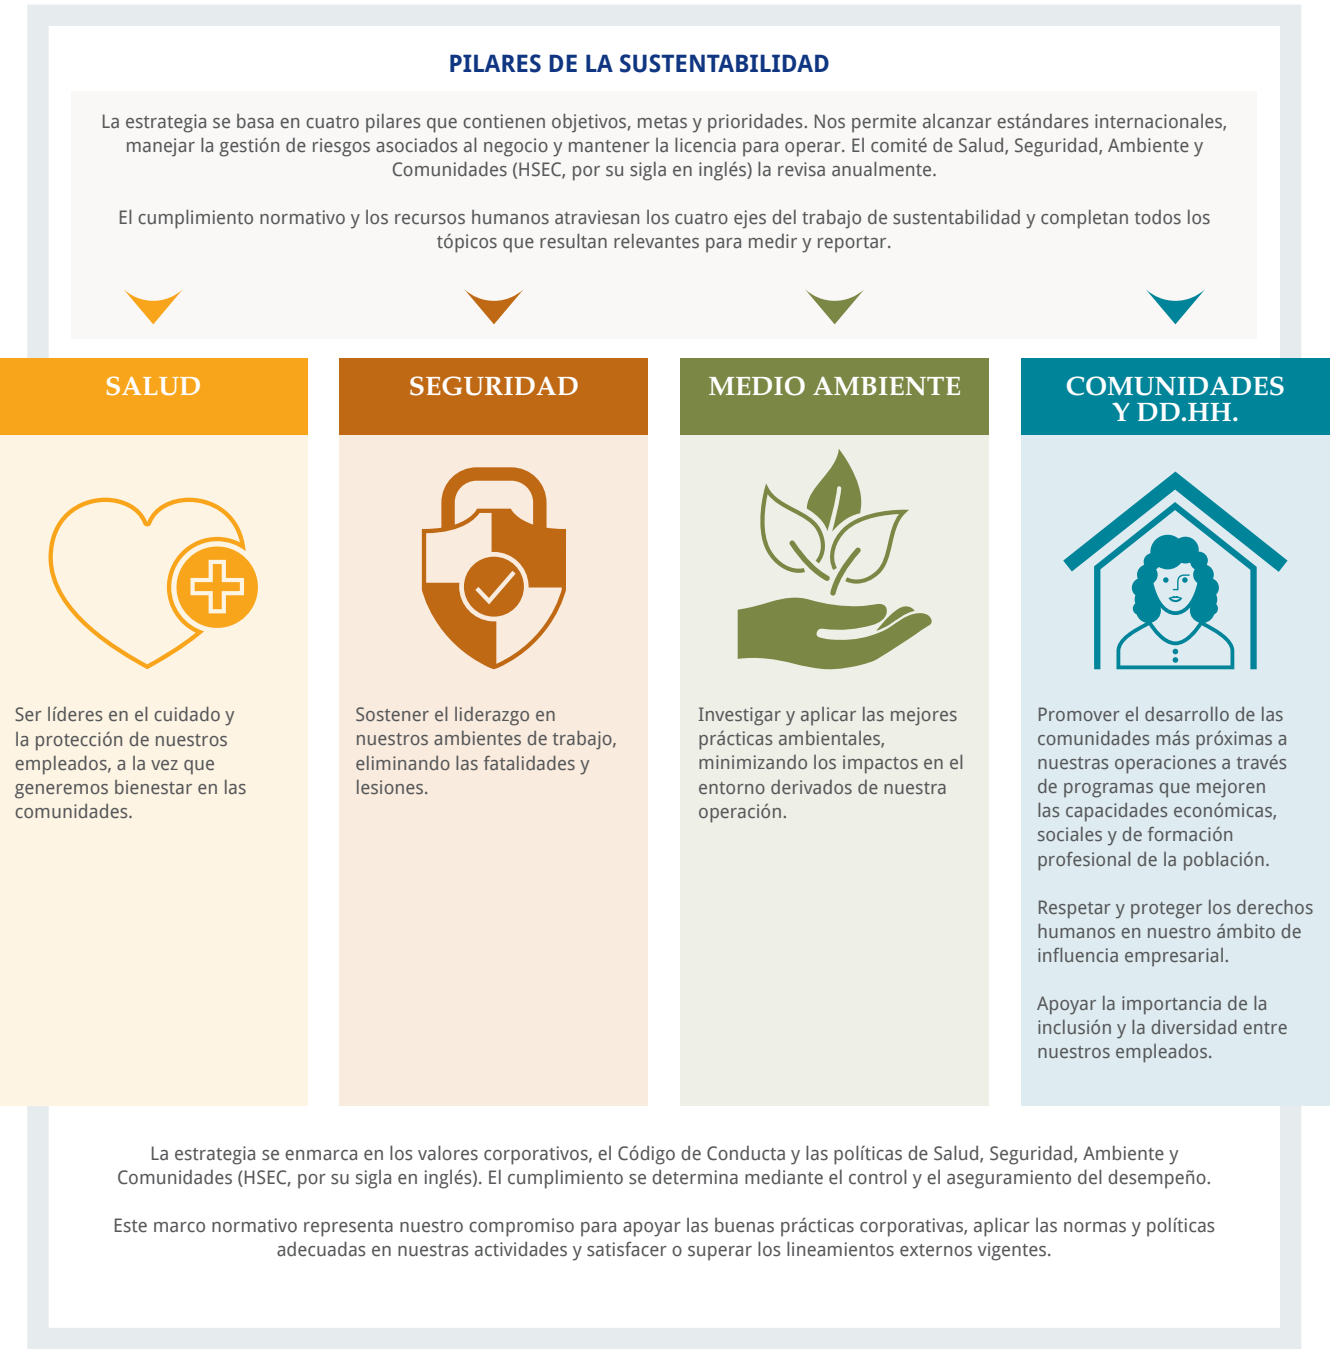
PILARES DE LA SUSTENTABILIDAD

La estrategia se basa en cuatro pilares que contienen objetivos, metas y prioridades. Nos permite alcanzar estándares internacionales, manejar la gestión de riesgos asociados al negocio y mantener la licencia para operar. El comité de Salud, Seguridad, Ambiente y Comunidades (HSEC, por su sigla en inglés) la revisa anualmente.

El cumplimiento normativo y los recursos humanos atraviesan los cuatro ejes del trabajo de sustentabilidad y completan todos los tópicos que resultan relevantes para medir y reportar.

SALUD

Ser líderes en el cuidado y la protección de nuestros empleados, a la vez que generemos bienestar en las comunidades.

SEGURIDAD

Sostener el liderazgo en nuestros ambientes de trabajo, eliminando las fatalidades y lesiones.

MEDIO AMBIENTE

Investigar y aplicar las mejores prácticas ambientales, minimizando los impactos en el entorno derivados de nuestra operación.

COMUNIDADES Y DD.HH.

Promover el desarrollo de las comunidades más próximas a nuestras operaciones a través de programas que mejoren las capacidades económicas, sociales y de formación profesional de la población.

Respetar y proteger los derechos humanos en nuestro ámbito de influencia empresarial.

Apoyar la importancia de la inclusión y la diversidad entre nuestros empleados.

La estrategia se enmarca en los valores corporativos, el Código de Conducta y las políticas de Salud, Seguridad, Ambiente y Comunidades (HSEC, por su sigla en inglés). El cumplimiento se determina mediante el control y el aseguramiento del desempeño.

Este marco normativo representa nuestro compromiso para apoyar las buenas prácticas corporativas, aplicar las normas y políticas adecuadas en nuestras actividades y satisfacer o superar los lineamientos externos vigentes.